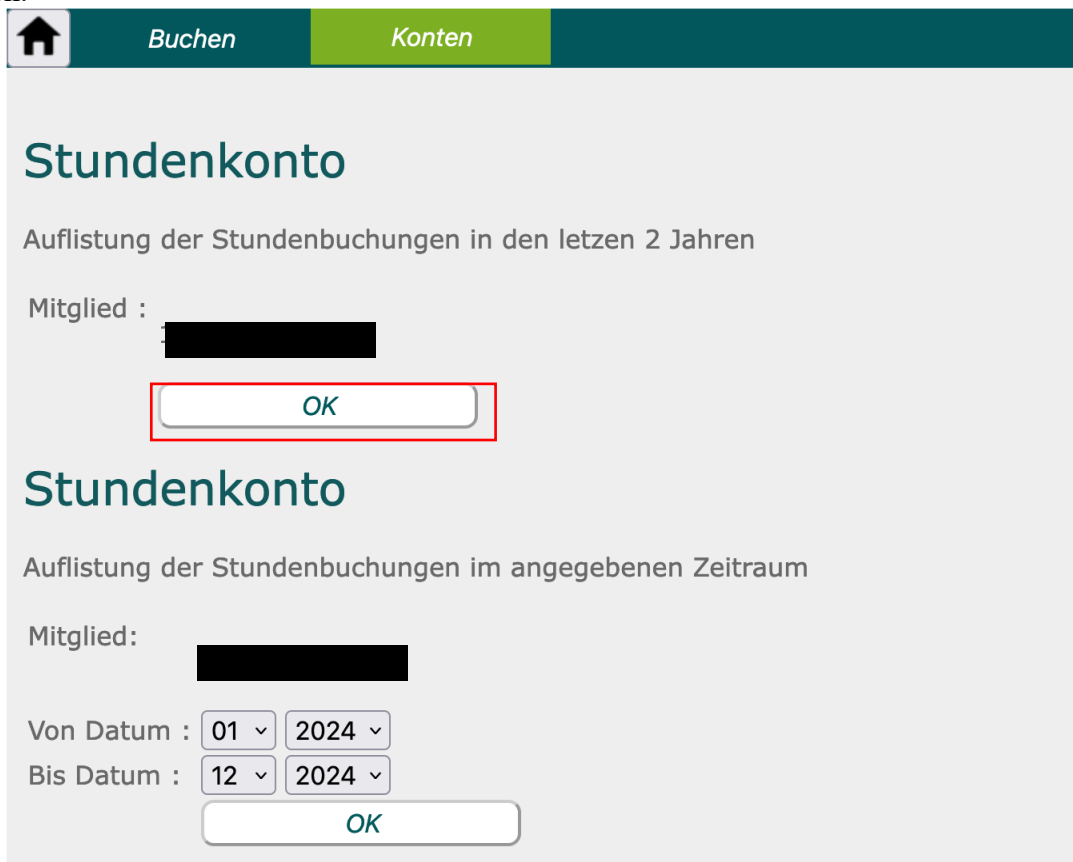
Buchen Konten

Stundenkonto

Auflistung der Stundenbuchungen in den letzen 2 Jahren

Mitglied : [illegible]

OK

Stundenkonto

Auflistung der Stundenbuchungen im angegebenen Zeitraum

Mitglied: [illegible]

Von Datum : 01 2024
Bis Datum : 12 2024

OK